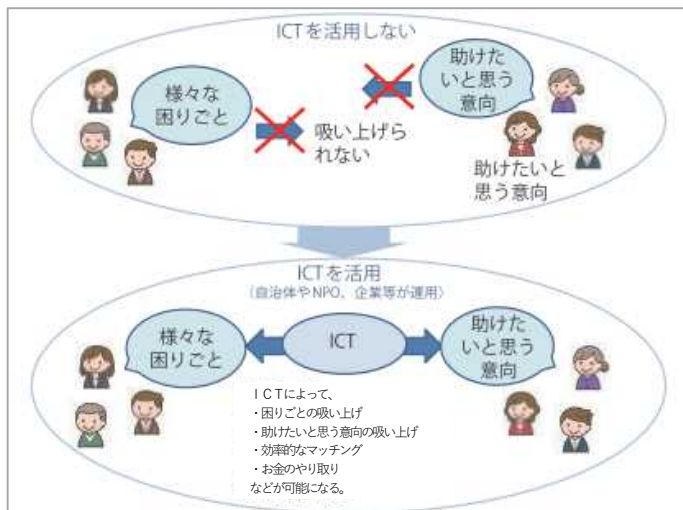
ICTを活用しない

様々な困りごと

吸い上げられない

助けたいと思う意向

助けたいと思う意向

ICTを活用
（自治体やNPO、企業等が運用）

様々な困りごと

ICT

助けたいと思う意向

ＩＣＴによって、
・困りごとの吸い上げ
・助けたいと思う意向の吸い上げ
・効率的なマッチング
・お金のやり取り
などが可能になる。